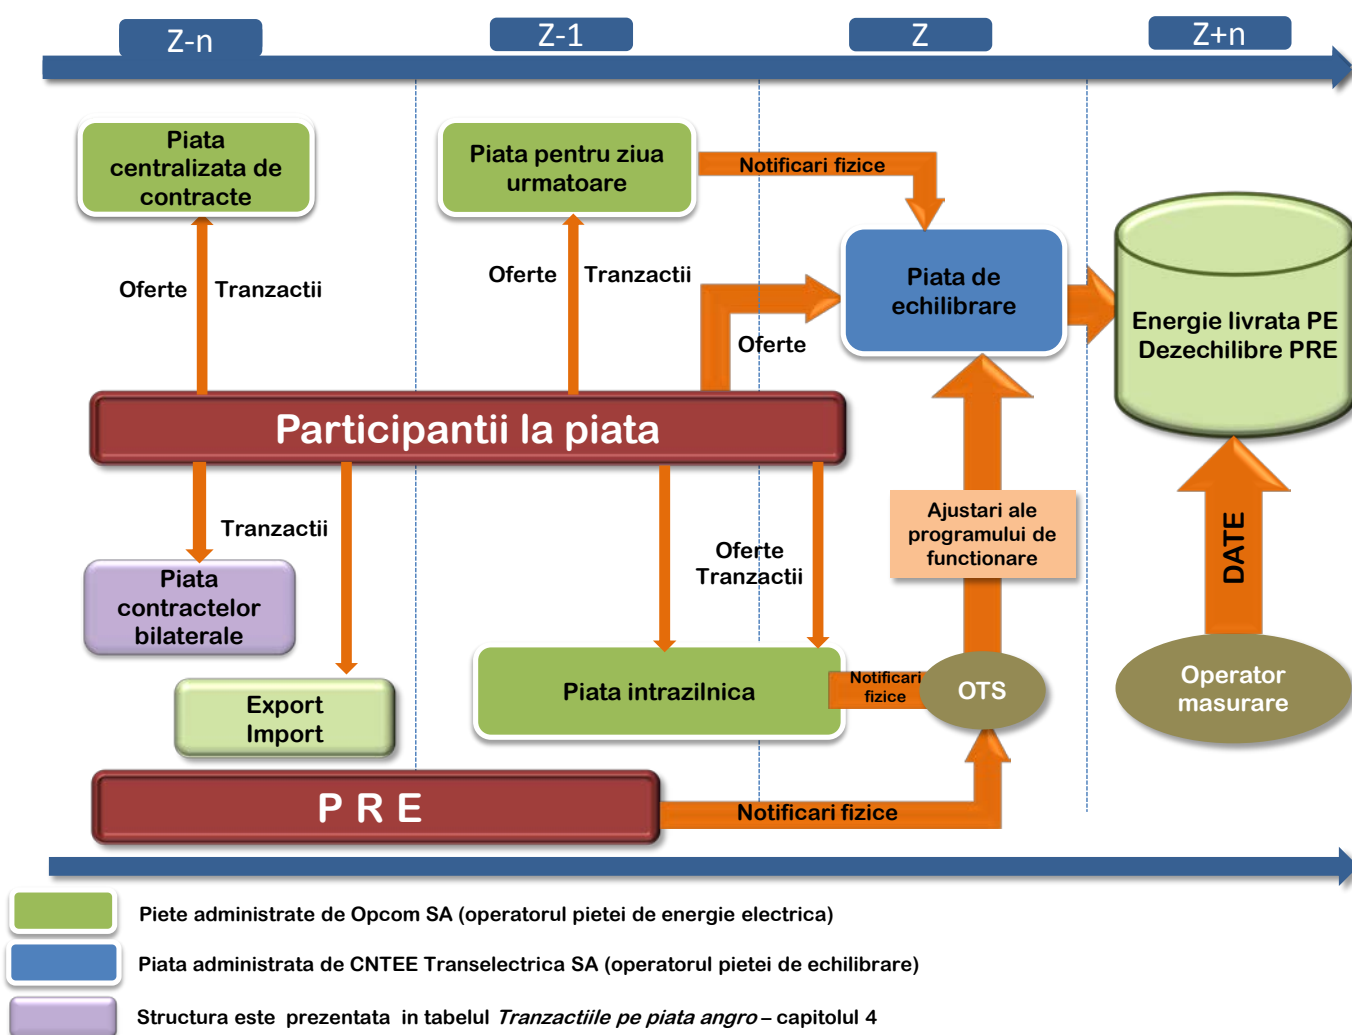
Z-n

Z-1

Z

Z+n

Piata centralizata de contracte

Piata pentru ziua urmatoare

Notificari fizice

Piata de echilibrare

Energie livrata PE Dezechilibre PRE

Oferte

Tranzactii

Oferte

Tranzactii

Oferte

Participantii la piata

Tranzactii

Piata contractelor bilaterale

Oferte Tranzactii

Ajustari ale programului de functionare

DATE

Export Import

Piata intrazilnica

Notificari fizice

OTS

Operator masurare

P R E

Notificari fizice

Piete administrate de Opcom SA (operatorul pietei de energie electrica)

Piata administrata de CNTEE Transelectrica SA (operatorul pietei de echilibrare)

Structura este prezentata in tabelul *Tranzactiile pe piata angro* – capitolul 4